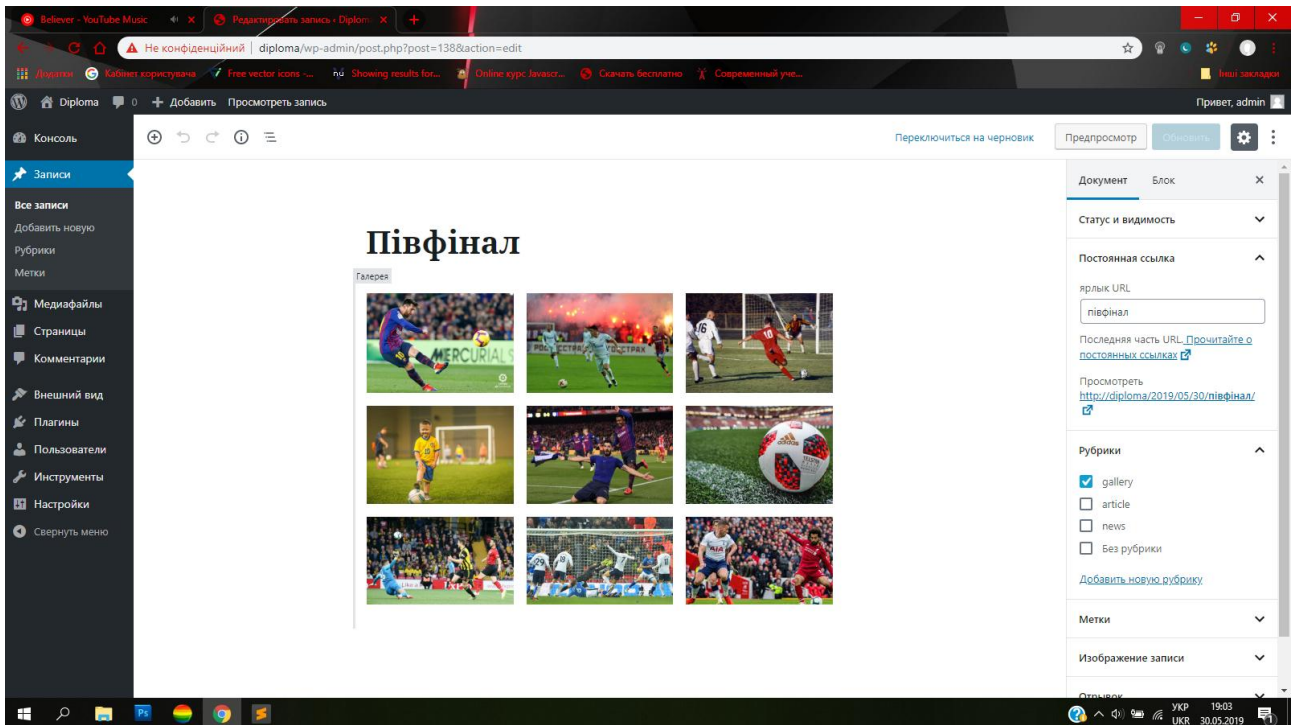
Believer - YouTube Music
Редактировать запись ‹ Diploma
Не конфіденційний | diploma/wp-admin/post.php?post=138&action=edit
Додатки Кабінет користувача Free vector icons -... Showing results for... Online курс Javascr... Скачать бесплатно Современный уче...
Інші закладки
Diploma 0 Добавить Просмотреть запись
Привет, admin
Консоль
Записи
Все записи
Добавить новую
Рубрики
Метки
Медиафайлы
Страницы
Комментарии
Внешний вид
Плагины
Пользователи
Инструменты
Настройки
Свернуть меню
Переключиться на черновик
Предпросмотр
Обновить
Півфінал
Галерея
MERCURIAL
Документ
Блок
Статус и видимость
Постоянная ссылка
ярлык URL
півфінал
Последняя часть URL. Прочитайте о постоянных ссылках
Просмотреть
http://diploma/2019/05/30/півфінал/
Рубрики
gallery
article
news
Без рубрики
Добавить новую рубрику
Метки
Изображение записи
Отрывок
УКР UKR
19:03
30.05.2019